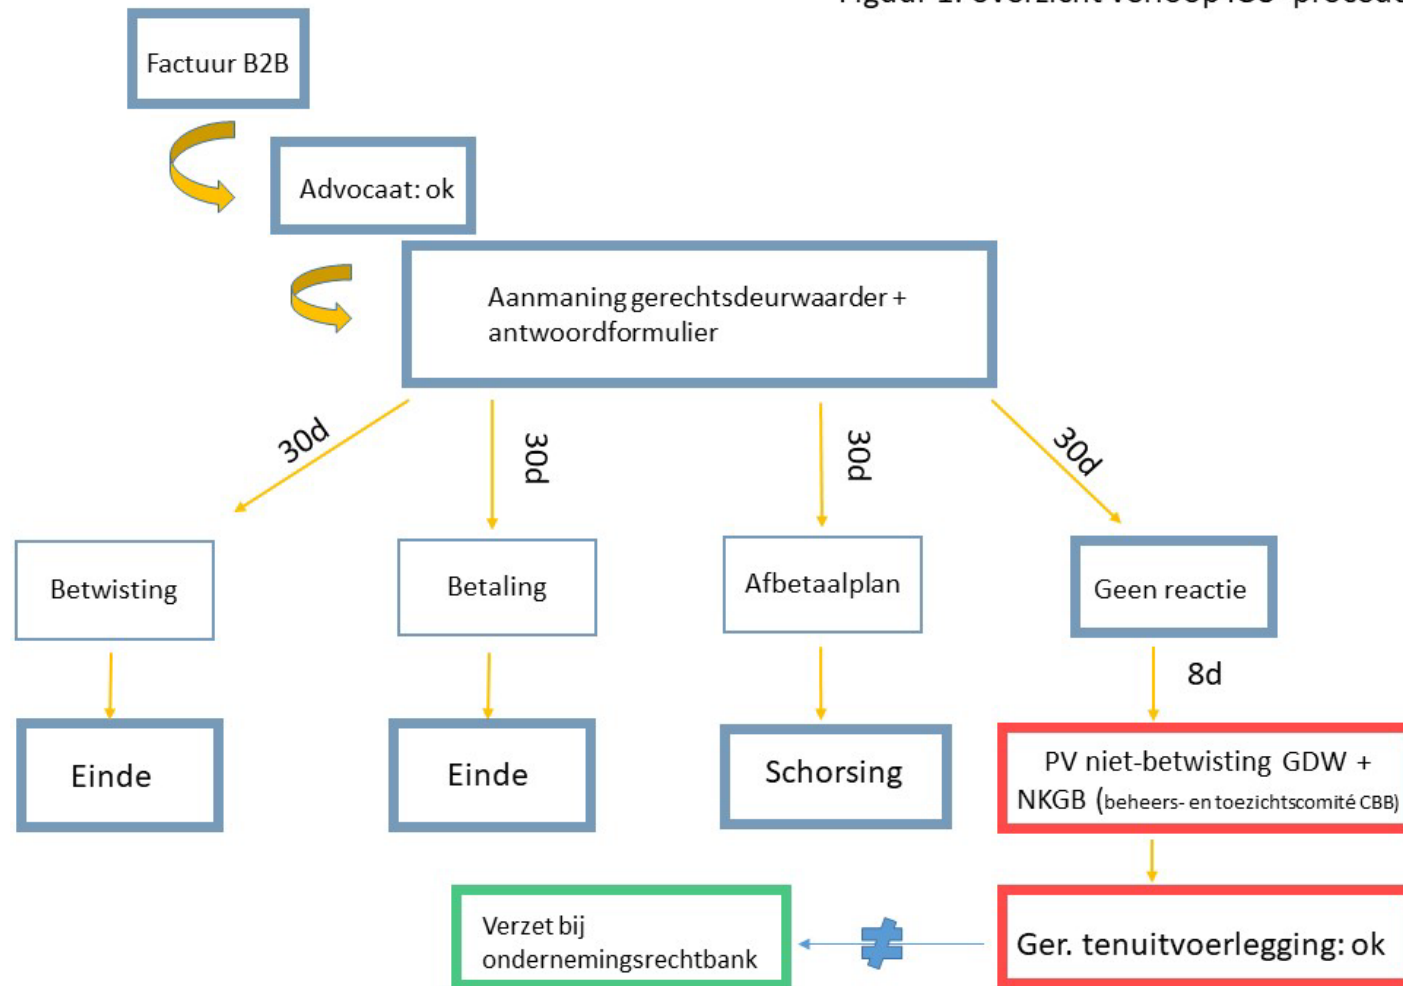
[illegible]

Factuur B2B

Advocaat: ok

Aanmaning gerechtsdeurwaarder + antwoordformulier

30d

30d

30d

30d

Betwisting

Betaling

Afbetaalplan

Geen reactie

Einde

Einde

Schorsing

8d

PV niet-betwisting GDW + NKGB (beheers- en toezichtscomité CBB)

Verzet bij ondernemingsrechtbank

Ger. tenuitvoerlegging: ok